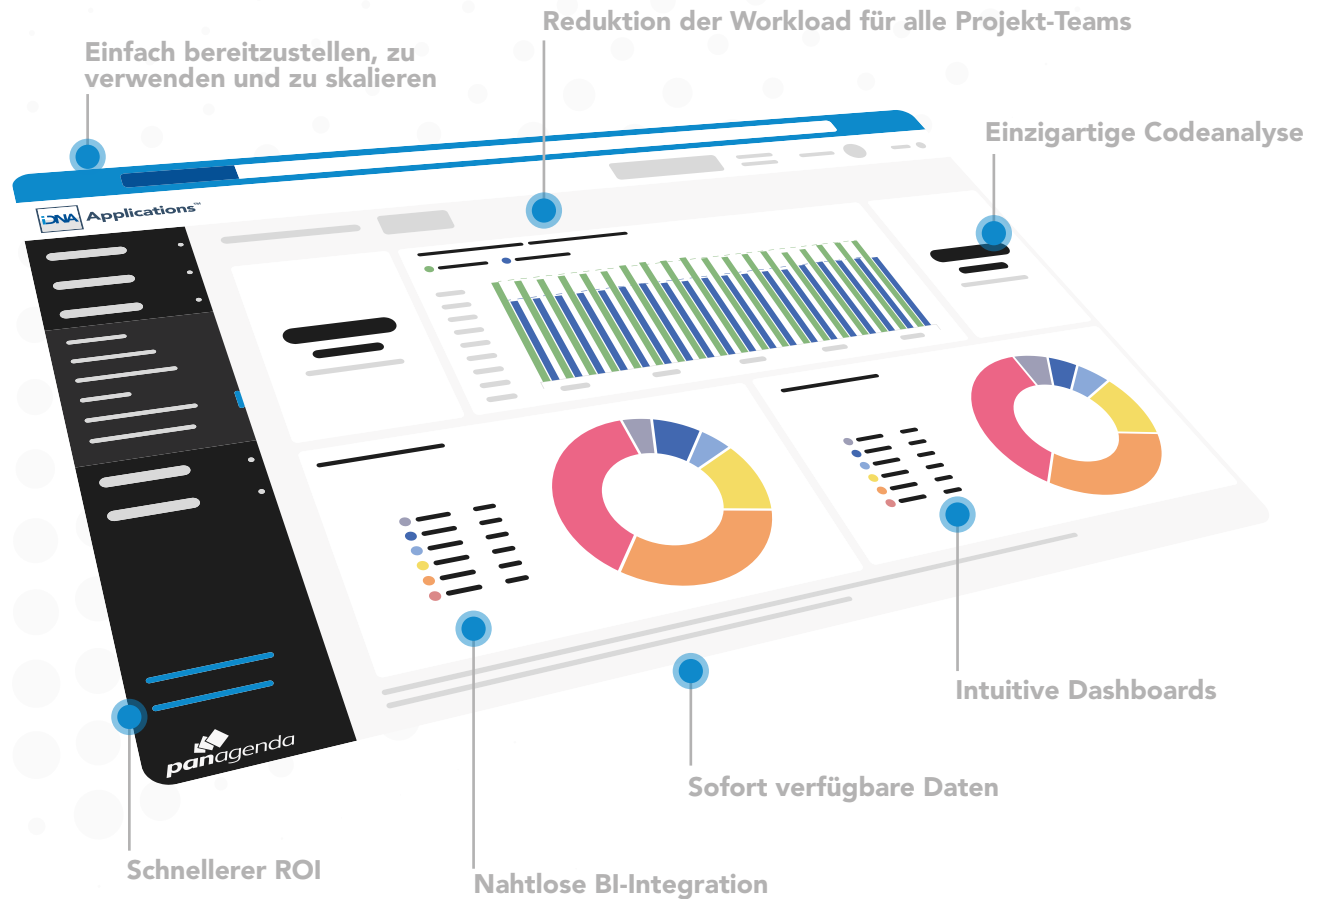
Einfach bereitzustellen, zu verwenden und zu skalieren

Reduktion der Workload für alle Projekt-Teams

Einzigartige Codeanalyse

iDNA Applications™

panagenda

Intuitive Dashboards

Sofort verfügbare Daten

Schnellerer ROI

Nahtlose BI-Integration